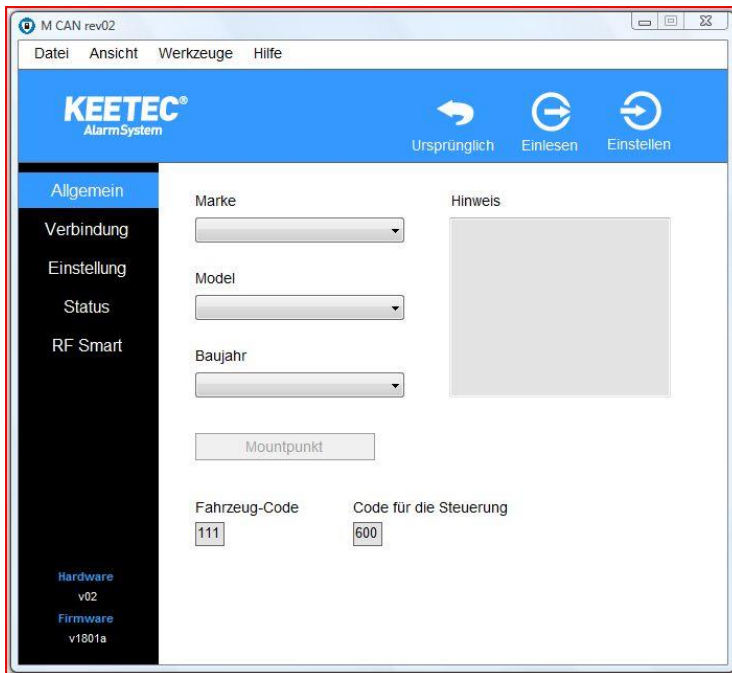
M CAN rev02

Datei Ansicht Werkzeuge Hilfe

KEETEC®
AlarmSystem

Ursprünglich Einlesen Einstellen

Allgemein
Verbindung
Einstellung
Status
RF Smart

Marke

Model

Baujahr

Hinweis

Mountpunkt

Fahrzeug-Code
111

Code für die Steuerung
600

Hardware
v02
Firmware
v1801a